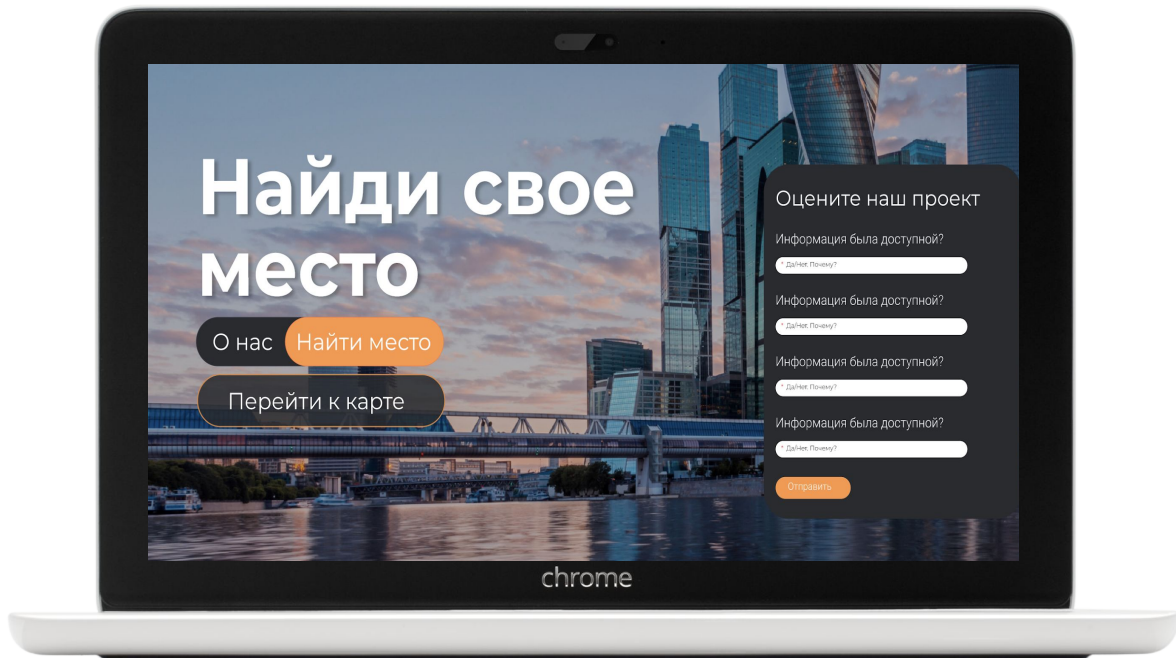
Найди свое место

О нас
Найти место

Перейти к карте

Оцените наш проект

Информация была доступной?

* Да/Нет. Почему?

Информация была доступной?

* Да/Нет. Почему?

Информация была доступной?

* Да/Нет. Почему?

Информация была доступной?

* Да/Нет. Почему?

Отправить

chrome